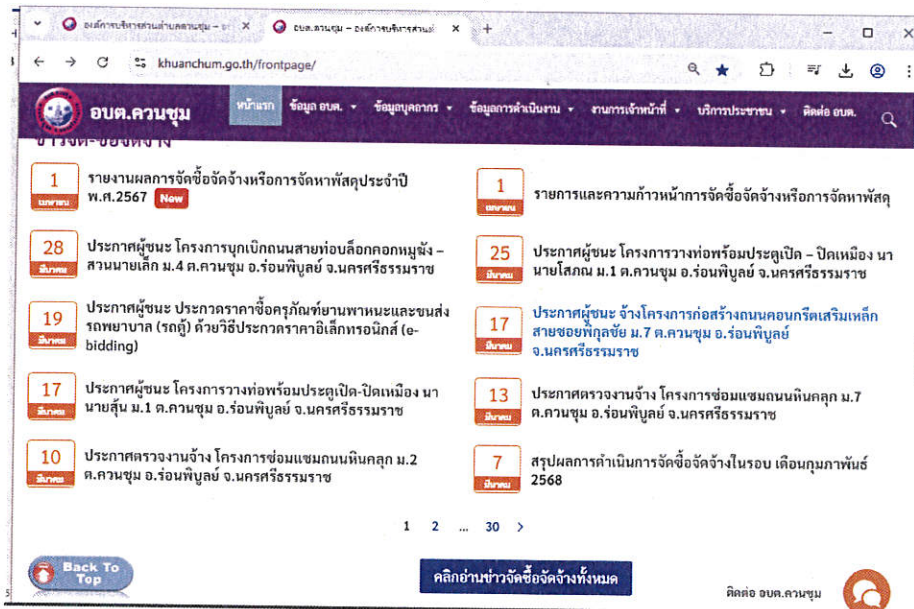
องค์การบริหารส่วนตำบลควนชุม – ×
อบต.ควนชุม – องค์การบริหารส่วน ×
+
khuanchum.go.th/frontpage/

อบต.ควนชุม
หน้าแรก ข้อมูล อบต. ข้อมูลบุคลากร ข้อมูลการดำเนินงาน งานการเจ้าหน้าที่ บริการประชาชน ติดต่อ อบต.

ข่าวจัดซื้อจัดจ้าง

1 เมษายน
รายงานผลการจัดซื้อจัดจ้างหรือการจัดหาพัสดุประจำปี พ.ศ.2567 New

1 เมษายน
รายการและความก้าวหน้าการจัดซื้อจัดจ้างหรือการจัดหาพัสดุ

28 มีนาคม
ประกาศผู้ชนะ โครงการบุกเบิกถนนสายท่อบล็อกคอกหมูผัง – สวนนายเล็ก ม.4 ต.ควนชุม อ.ร่อนพิบูลย์ จ.นครศรีธรรมราช

25 มีนาคม
ประกาศผู้ชนะ โครงการวางท่อพร้อมประตูเปิด – ปิดเหมือง นานายโสภณ ม.1 ต.ควนชุม อ.ร่อนพิบูลย์ จ.นครศรีธรรมราช

19 มีนาคม
ประกาศผู้ชนะ ประกวดราคาซื้อครุภัณฑ์ยานพาหนะและขนส่ง รถพยาบาล (รถตู้) ด้วยวิธีประกวดราคาอิเล็กทรอนิกส์ (e-bidding)

17 มีนาคม
ประกาศผู้ชนะ จ้างโครงการก่อสร้างถนนคอนกรีตเสริมเหล็กสายซอยพิกุลชัย ม.7 ต.ควนชุม อ.ร่อนพิบูลย์ จ.นครศรีธรรมราช

17 มีนาคม
ประกาศผู้ชนะ โครงการวางท่อพร้อมประตูเปิด-ปิดเหมือง นานายสุ้ม ม.1 ต.ควนชุม อ.ร่อนพิบูลย์ จ.นครศรีธรรมราช

13 มีนาคม
ประกาศตรวจงานจ้าง โครงการซ่อมแซมถนนหินคลุก ม.7 ต.ควนชุม อ.ร่อนพิบูลย์ จ.นครศรีธรรมราช

10 มีนาคม
ประกาศตรวจงานจ้าง โครงการซ่อมแซมถนนหินคลุก ม.2 ต.ควนชุม อ.ร่อนพิบูลย์ จ.นครศรีธรรมราช

7 มีนาคม
สรุปผลการดำเนินการจัดซื้อจัดจ้างในรอบ เดือนกุมภาพันธ์ 2568

1 2 ... 30 >

Back To Top

คลิกอ่านข่าวจัดซื้อจัดจ้างทั้งหมด

ติดต่อ อบต.ควนชุม